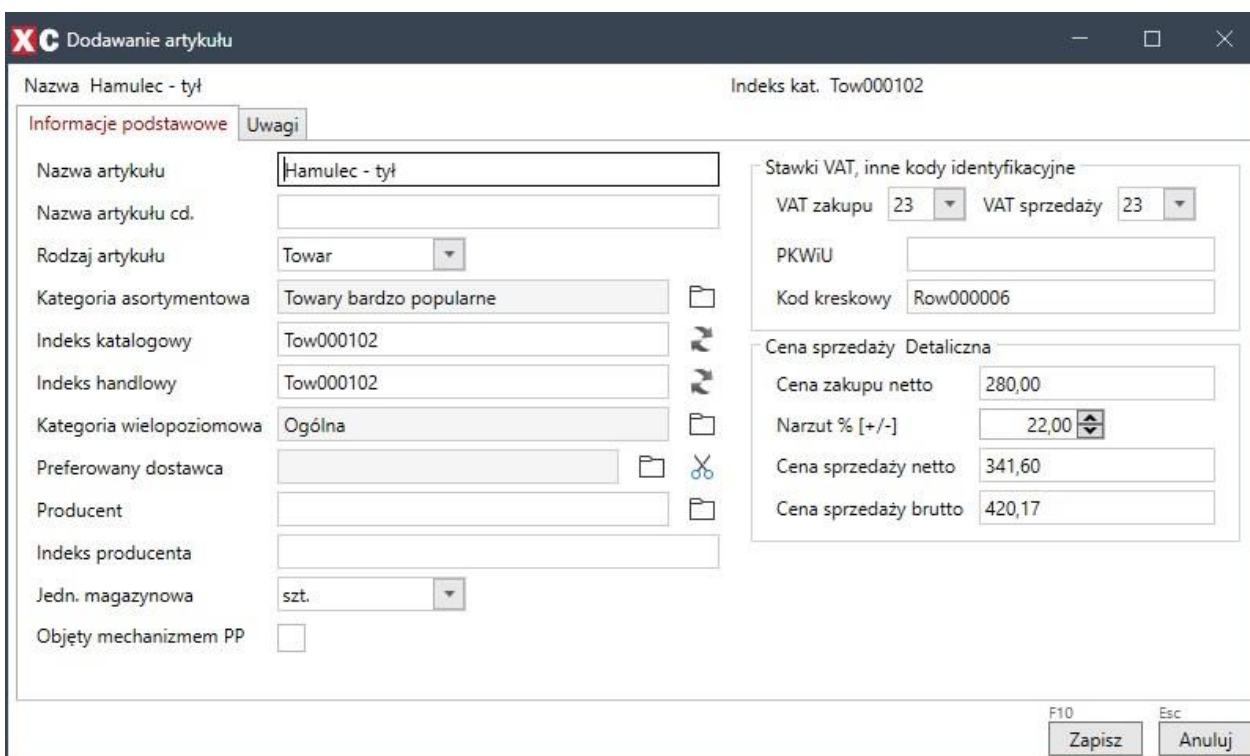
XC Dodawanie artykułu

Nazwa Hamulec - tył

Indeks kat. Tow000102

Informacje podstawowe | Uwagi

Nazwa artykułu | Hamulec - tył

Nazwa artykułu cd.

Rodzaj artykułu | Towar

Kategoria asortymentowa | Towary bardzo popularne

Indeks katalogowy | Tow000102

Indeks handlowy | Tow000102

Kategoria wielopoziomowa | Ogólna

Preferowany dostawca

Producent

Indeks producenta

Jedn. magazynowa | szt.

Objęty mechanizmem PP

Stawki VAT, inne kody identyfikacyjne

VAT zakupu 23 | VAT sprzedaży 23

PKWiU

Kod kreskowy | Row000006

Cena sprzedaży Detaliczna

Cena zakupu netto | 280,00

Narzut % [+/-] | 22,00

Cena sprzedaży netto | 341,60

Cena sprzedaży brutto | 420,17

F10 Zapisz

Esc Anuluj